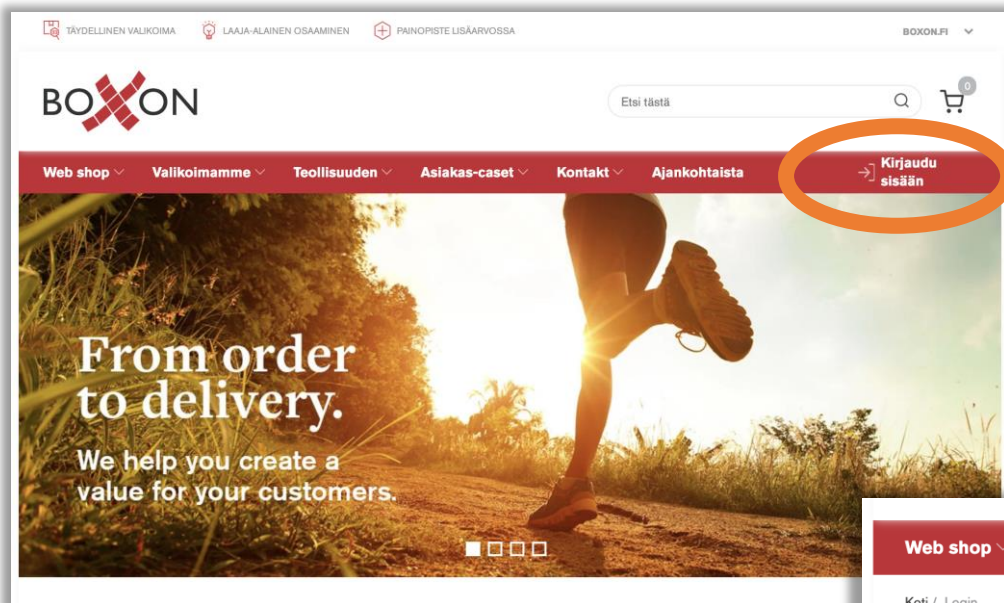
TÄYDELLINEN VALIKOIMA LAAJA-ALAINEN OSAAMINEN PAINOPISTE LISÄARVOSSA

BOXON.FI

BOXON

Etsi tästä

0

Web shop Valikoimamme Teollisuuden Asiakas-caset Kontakt Ajankohtaista

Kirjaudu sisään

From order to delivery.

We help you create a value for your customers.

Web shop

Koti / Login